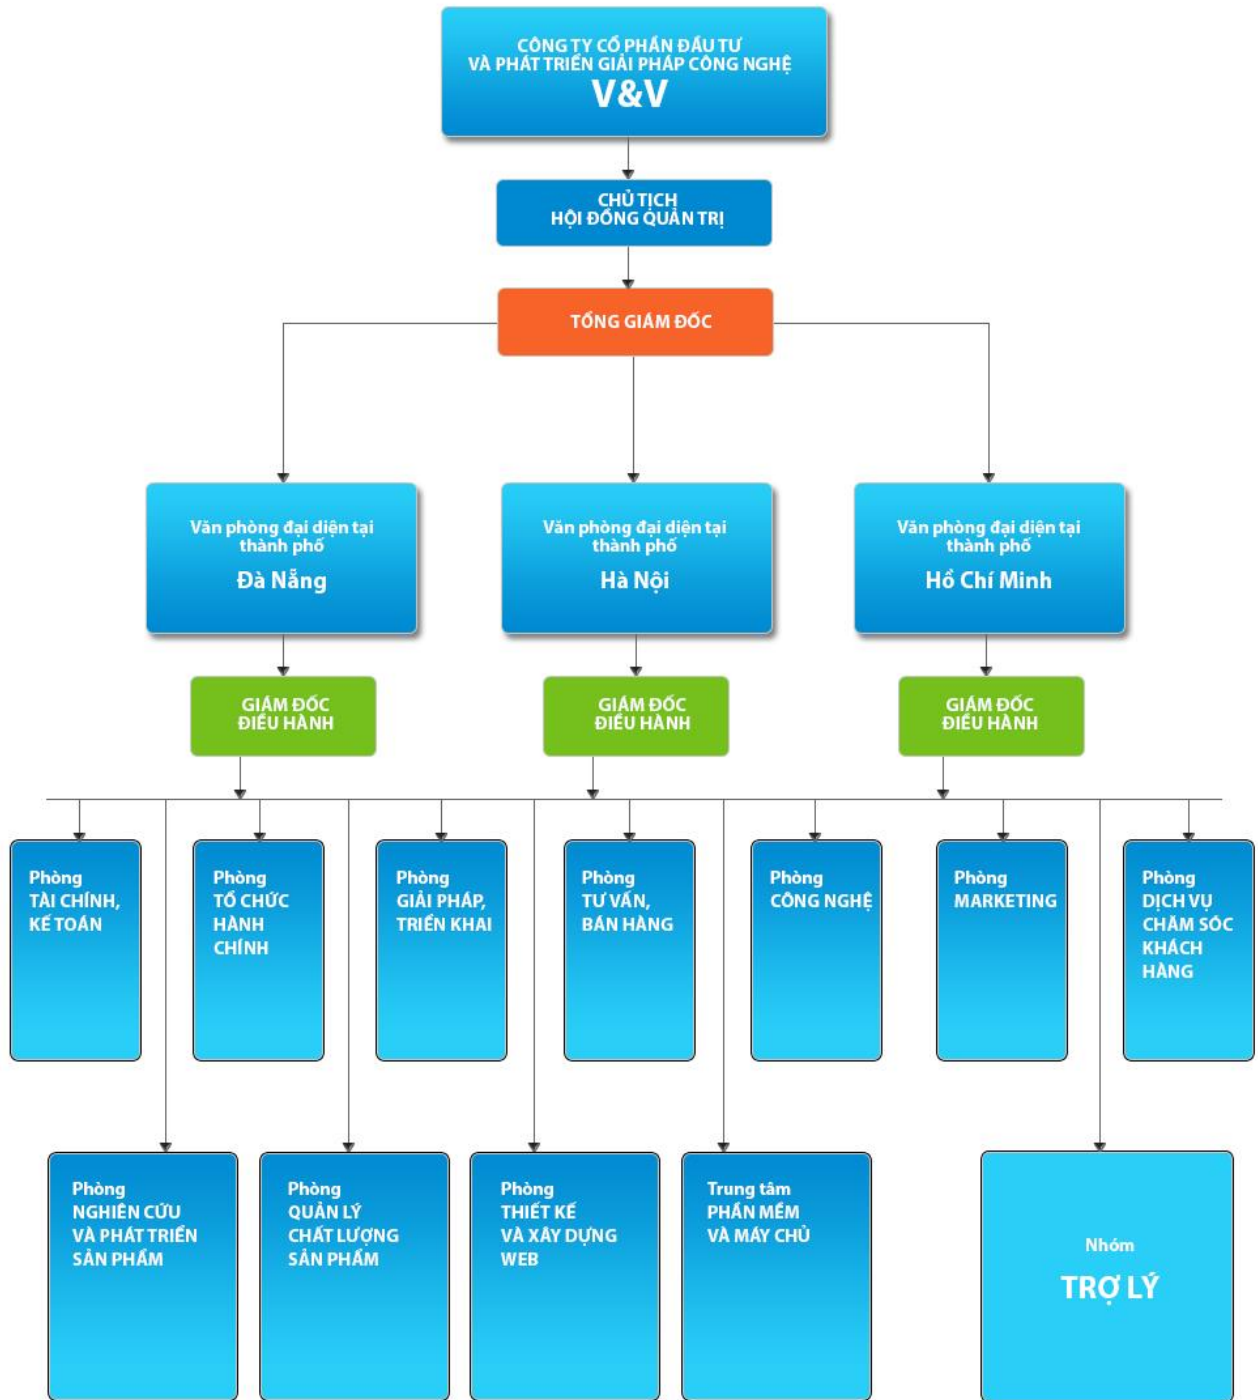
CÔNG TY CỔ PHẦN ĐẦU TƯ
VÀ PHÁT TRIỂN GIẢI PHÁP CÔNG NGHỆ
V&V

CHỦ TỊCH
HỘI ĐỒNG QUẢN TRỊ

TỔNG GIÁM ĐỐC

Văn phòng đại diện tại thành phố
Đà Nẵng

Văn phòng đại diện tại thành phố
Hà Nội

Văn phòng đại diện tại thành phố
Hồ Chí Minh

GIÁM ĐỐC ĐIỀU HÀNH

GIÁM ĐỐC ĐIỀU HÀNH

GIÁM ĐỐC ĐIỀU HÀNH

Phòng TÀI CHÍNH, KẾ TOÁN

Phòng TỔ CHỨC HÀNH CHÍNH

Phòng GIẢI PHÁP, TRIỂN KHAI

Phòng TƯ VẤN, BÁN HÀNG

Phòng CÔNG NGHỆ

Phòng MARKETING

Phòng DỊCH VỤ CHĂM SÓC KHÁCH HÀNG

Phòng NGHIÊN CỨU VÀ PHÁT TRIỂN SẢN PHẨM

Phòng QUẢN LÝ CHẤT LƯỢNG SẢN PHẨM

Phòng THIẾT KẾ VÀ XÂY DỰNG WEB

Trung tâm PHẦN MỀM VÀ MÁY CHỦ

Nhóm
TRỢ LÝ